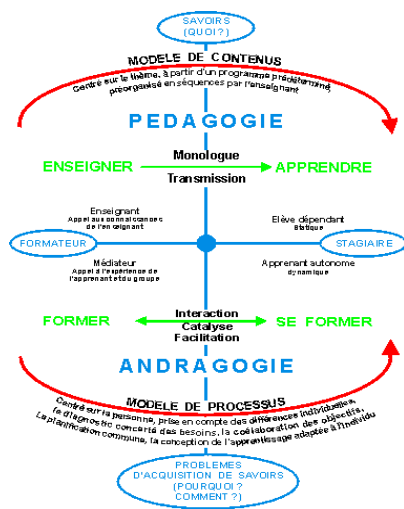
SAVOIRS
(QUOI?)

MODELE DE CONTENUS

Centré sur le thème, à partir d'un programme prédéterminé, préorganisé en séquences par l'enseignant

PEDAGOGIE

ENSEIGNER

Monologue

Transmission

APPRENDRE

Enseignant
Appel aux connaissances de l'enseignant

Elève dépendant
Statique

FORMATEUR

STAGIAIRE

Médiateur
Appel à l'expérience de l'apprenant et du groupe

Apprenant autonome
dynamique

FORMER

Interaction
Catalyse
Facilitation

SE FORMER

ANDRAGOGIE

MODELE DE PROCESSUS

Centré sur la personne, prise en compte des différences individuelles, le diagnostic concerté des besoins, la coélaboration des objectifs, La planification commune, la conception de l'apprentissage adaptée à l'individu

PROBLEMES
D'ACQUISITION DE SAVOIRS
(POURQUOI ?
COMMENT ?)